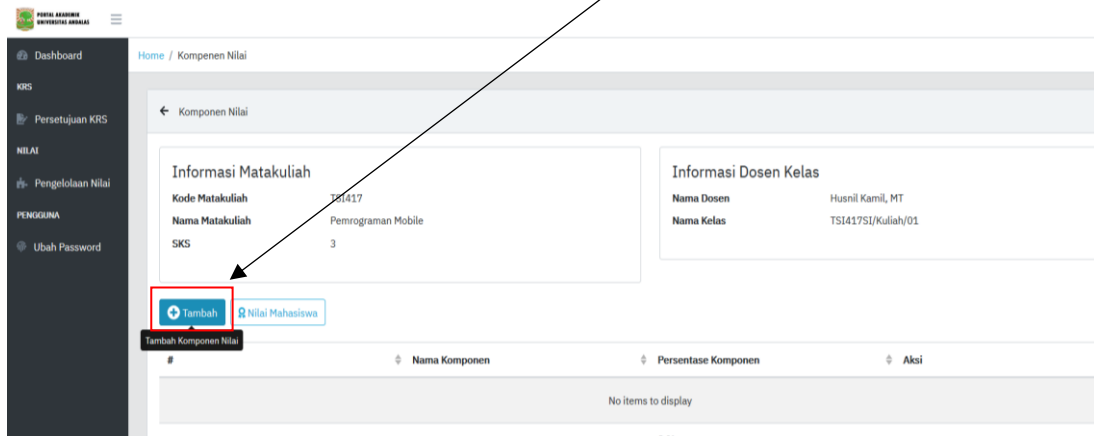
PORTAL AKADEMIK UNIVERSITAS ANDALAS

Dashboard

KRS

Persetujuan KRS

NILAI

Pengelolaan Nilai

PENGGUNA

Ubah Password

Home / Komponen Nilai

← Komponen Nilai

Informasi Matakuliah

Kode Matakuliah TSI417

Nama Matakuliah Pemrograman Mobile

SKS 3

Informasi Dosen Kelas

Nama Dosen Husnil Kamil, MT

Nama Kelas TSI417SI/Kuliah/01

Tambah

Nilai Mahasiswa

Tambah Komponen Nilai

| # | Nama Komponen | Persentase Komponen | Aksi |
|---|---|---|---|
| No items to display | | | |